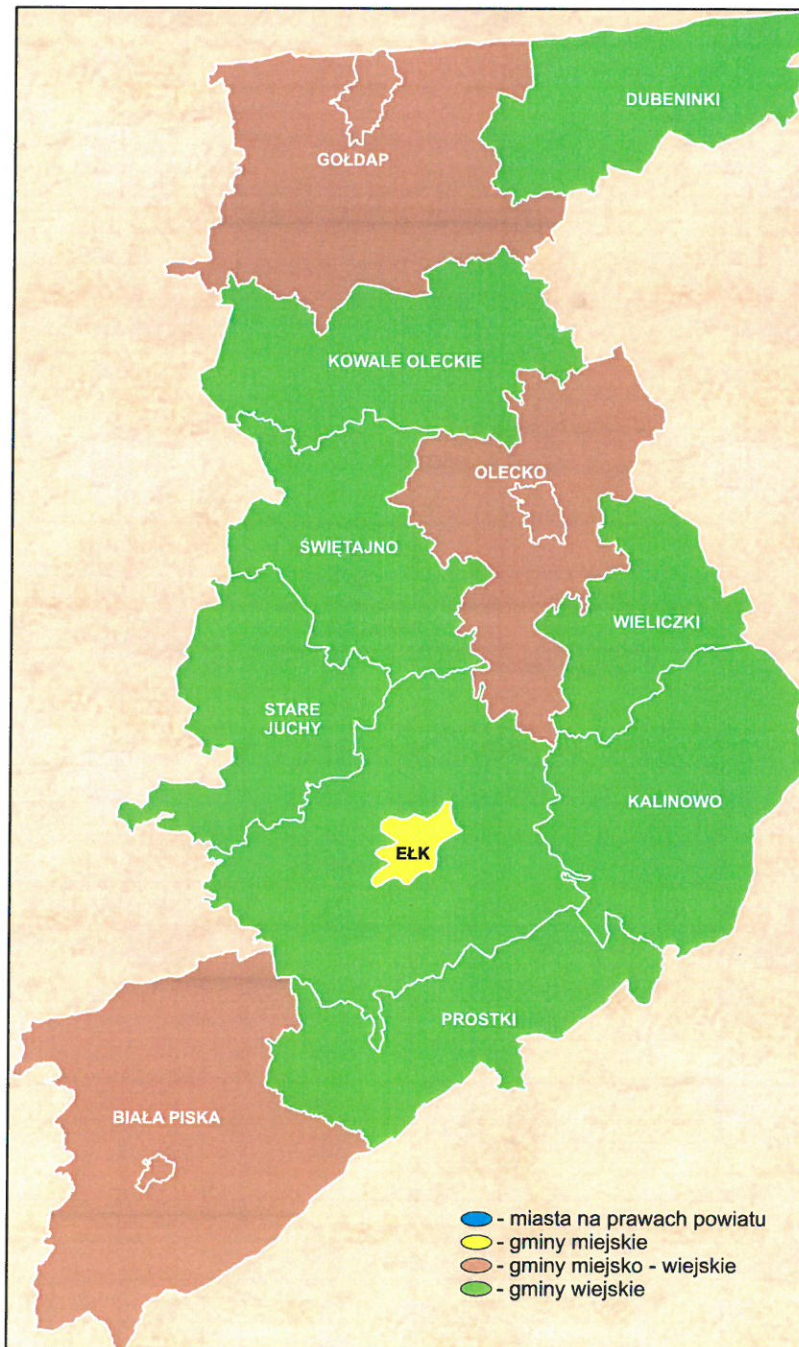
GOŁDAP

DUBENINKI

KOWALE OLECKIE

OLECKO

ŚWIĘTAJNO

WIELICZKI

STARE JUCHY

KALINOWO

EŁK

PROSTKI

BIAŁA PISKA

- miasta na prawach powiatu
- gminy miejskie
- gminy miejsko - wiejskie
- gminy wiejskie